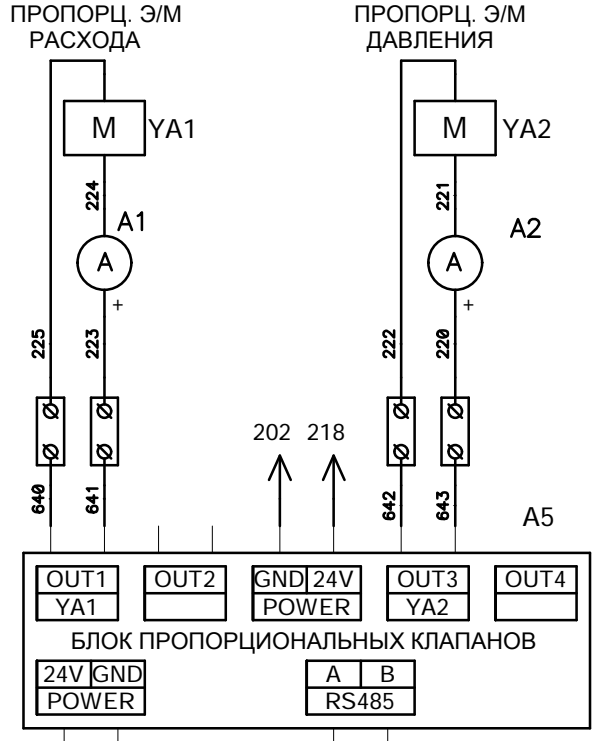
ПРОПОРЦ. Э/М РАСХОДА

ПРОПОРЦ. Э/М ДАВЛЕНИЯ

M YA1

M YA2

224

221

A1

A2

A

A

+

+

225

223

222

220

202 218

640

641

642

643

A5

OUT1
YA1

OUT2

GND 24V
POWER

OUT3
YA2

OUT4

БЛОК ПРОПОРЦИОНАЛЬНЫХ КЛАПАНОВ

24V GND
POWER

A B
RS485